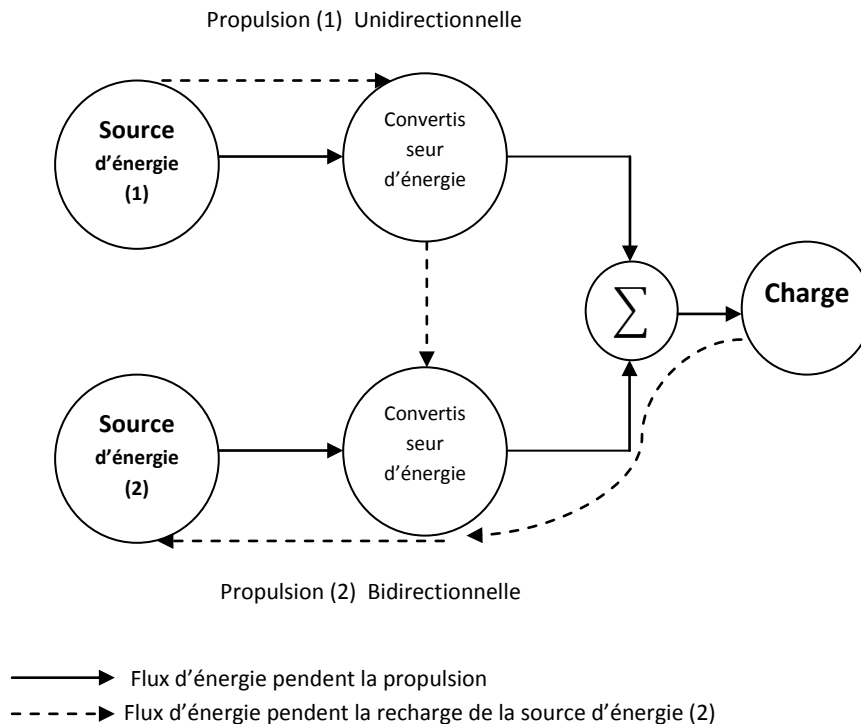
Propulsion (1) Unidirectionnelle

Source d'énergie (1)

Convertis seur d'énergie

$\sum$

Charge

Source d'énergie (2)

Convertis seur d'énergie

Propulsion (2) Bidirectionnelle

Flux d'énergie pendent la propulsion

Flux d'énergie pendent la recharge de la source d'énergie (2)